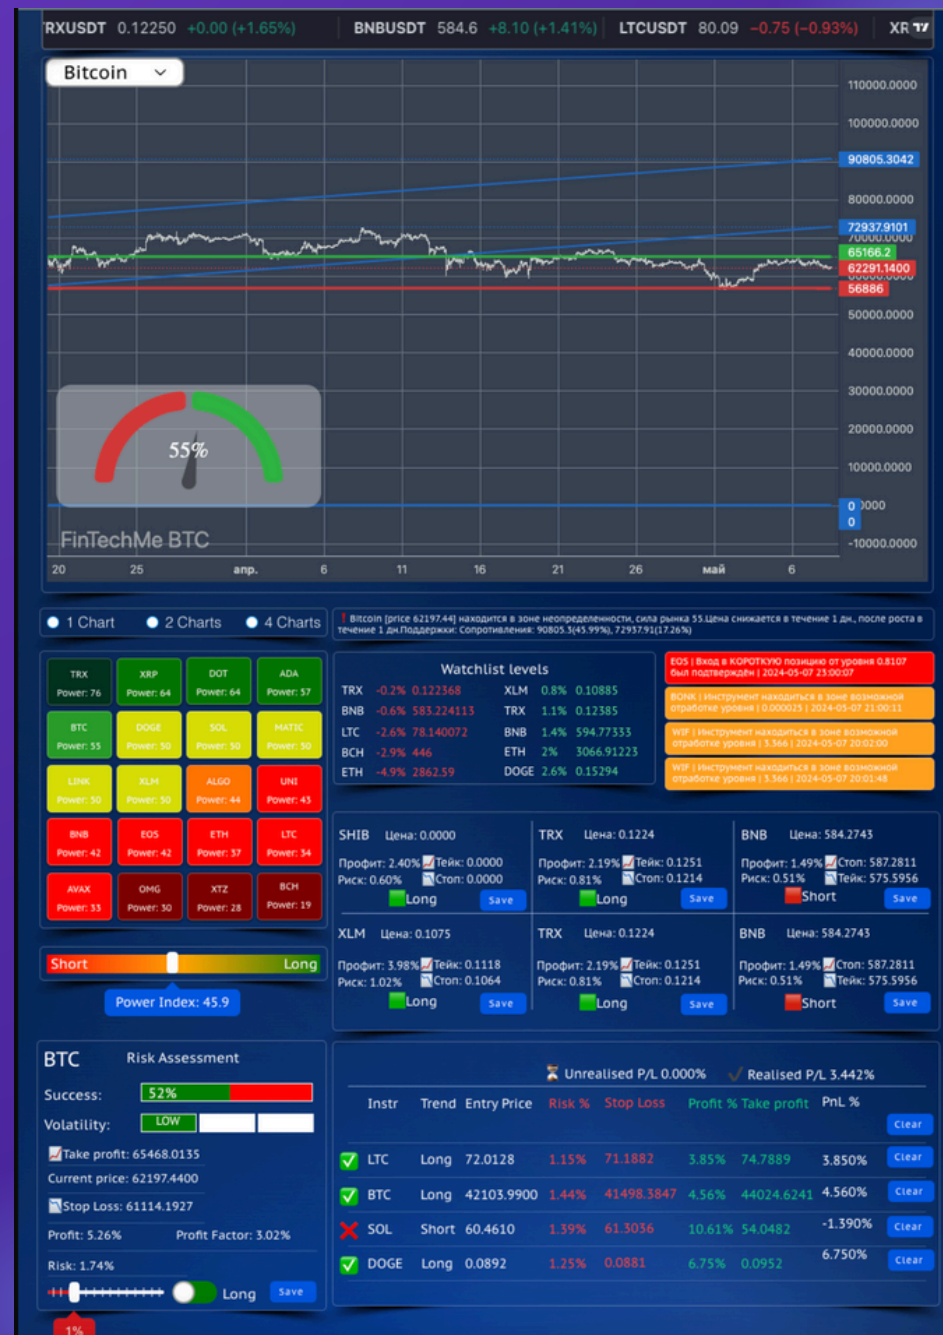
RXUSDT 0.12250 +0.00 (+1.65%) BNBUSDT 584.6 +8.10 (+1.41%) LTCUSDT 80.09 −0.75 (−0.93%) XR

Bitcoin

110000.0000
100000.0000
90805.3042
80000.0000
72937.9101
65166.2
62291.1400
56886
50000.0000
40000.0000
30000.0000
20000.0000
10000.0000
0
0
-10000.0000

55%

FinTechMe BTC

20 25 апр. 6 11 16 21 26 май 6

1 Chart 2 Charts 4 Charts

Bitcoin [price 62197.44] находится в зоне неопределенности, сила рынка 55.Цена снижается в течение 1 дн., после роста в течение 1 дн.Поддержки: Сопротивления: 90805.3(45.99%), 72937.91(17.26%)

| TRX Power: 76 | XRP Power: 64 | DOT Power: 64 | ADA Power: 57 |
|---|---|---|---|
| BTC Power: 55 | DOGE Power: 50 | SOL Power: 50 | MATIC Power: 50 |
| LINK Power: 50 | XLM Power: 50 | ALGO Power: 44 | UNI Power: 43 |
| BNB Power: 42 | EOS Power: 42 | ETH Power: 37 | LTC Power: 34 |
| AVAX Power: 33 | OMG Power: 30 | XTZ Power: 28 | BCH Power: 19 |

Watchlist levels

| TRX | -0.2% | 0.122368 | XLM | 0.8% | 0.10885 |
|---|---|---|---|---|---|
| BNB | -0.6% | 583.224113 | TRX | 1.1% | 0.12385 |
| LTC | -2.6% | 78.140072 | BNB | 1.4% | 594.77333 |
| BCH | -2.9% | 446 | ETH | 2% | 3066.91223 |
| ETH | -4.9% | 2862.59 | DOGE | 2.6% | 0.15294 |

EOS | Вход в КОРОТКУЮ позицию от уровня 0.8107 был подтверждён | 2024-05-07 23:00:07
BONK | Инструмент находиться в зоне возможной отработке уровня | 0.000025 | 2024-05-07 21:00:11
WIF | Инструмент находиться в зоне возможной отработке уровня | 3.366 | 2024-05-07 20:02:00
WIF | Инструмент находиться в зоне возможной отработке уровня | 3.366 | 2024-05-07 20:01:48

SHIB Цена: 0.0000
Профит: 2.40% Тейк: 0.0000
Риск: 0.60% Стоп: 0.0000
Long Save

TRX Цена: 0.1224
Профит: 2.19% Тейк: 0.1251
Риск: 0.81% Стоп: 0.1214
Long Save

BNB Цена: 584.2743
Профит: 1.49% Стоп: 587.2811
Риск: 0.51% Тейк: 575.5956
Short Save

XLM Цена: 0.1075
Профит: 3.98% Тейк: 0.1118
Риск: 1.02% Стоп: 0.1064
Long Save

TRX Цена: 0.1224
Профит: 2.19% Тейк: 0.1251
Риск: 0.81% Стоп: 0.1214
Long Save

BNB Цена: 584.2743
Профит: 1.49% Стоп: 587.2811
Риск: 0.51% Тейк: 575.5956
Short Save

Short Long
Power Index: 45.9

BTC Risk Assessment
Success: 52%
Volatility: LOW
Take profit: 65468.0135
Current price: 62197.4400
Stop Loss: 61114.1927
Profit: 5.26% Profit Factor: 3.02%
Risk: 1.74%
Long Save
1%

Unrealised P/L 0.000% Realised P/L 3.442%

| Instr | Trend | Entry Price | Risk % | Stop Loss | Profit % | Take profit | PnL % | Clear |
|---|---|---|---|---|---|---|---|---|
| LTC | Long | 72.0128 | 1.15% | 71.1882 | 3.85% | 74.7889 | 3.850% | Clear |
| BTC | Long | 42103.9900 | 1.44% | 41498.3847 | 4.56% | 44024.6241 | 4.560% | Clear |
| SOL | Short | 60.4610 | 1.39% | 61.3036 | 10.61% | 54.0482 | -1.390% | Clear |
| DOGE | Long | 0.0892 | 1.25% | 0.0881 | 6.75% | 0.0952 | 6.750% | Clear |